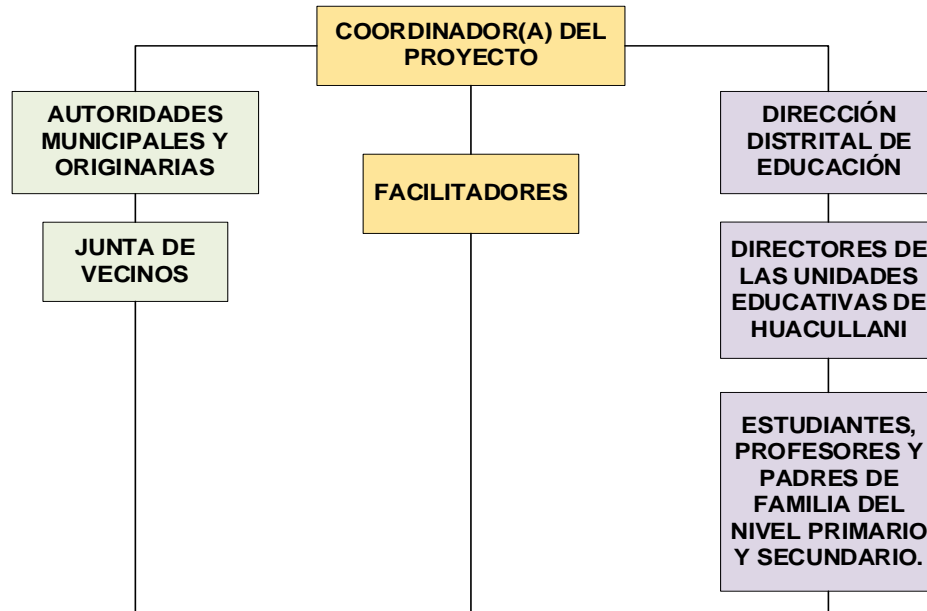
COORDINADOR(A) DEL PROYECTO

AUTORIDADES MUNICIPALES Y ORIGINARIAS

JUNTA DE VECINOS

FACILITADORES

DIRECCIÓN DISTRITAL DE EDUCACIÓN

DIRECTORES DE LAS UNIDADES EDUCATIVAS DE HUACULLANI

ESTUDIANTES, PROFESORES Y PADRES DE FAMILIA DEL NIVEL PRIMARIO Y SECUNDARIO.